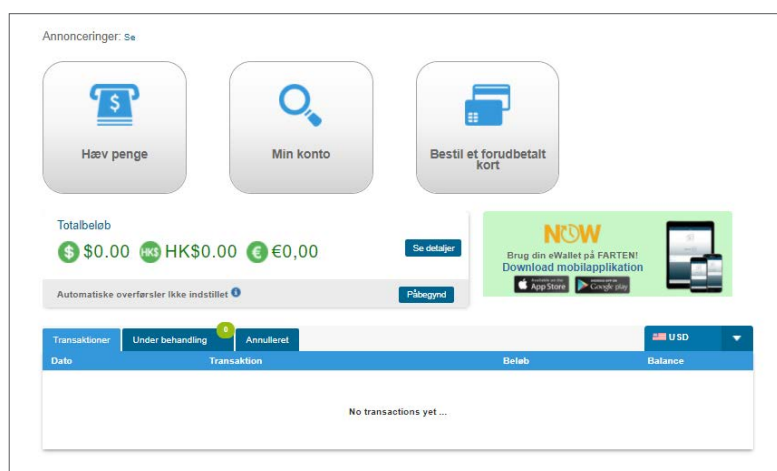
Annonceringer: Se

Hæv penge

Min konto

Bestil et forudbetalt kort

Totalbeløb

$ $0.00 HK$ HK$0.00 € €0,00

Se detaljer

Automatiske overførsler Ikke indstillet

Påbegynd

NOW

Brug din eWallet på FARTEN!

Download mobilapplikation

App Store Google play

Transaktioner Under behandling 0 Annulleret

USD

| Dato | Transaktion | Beløb | Balance |
|---|---|---|---|
| | No transactions yet ... | | |